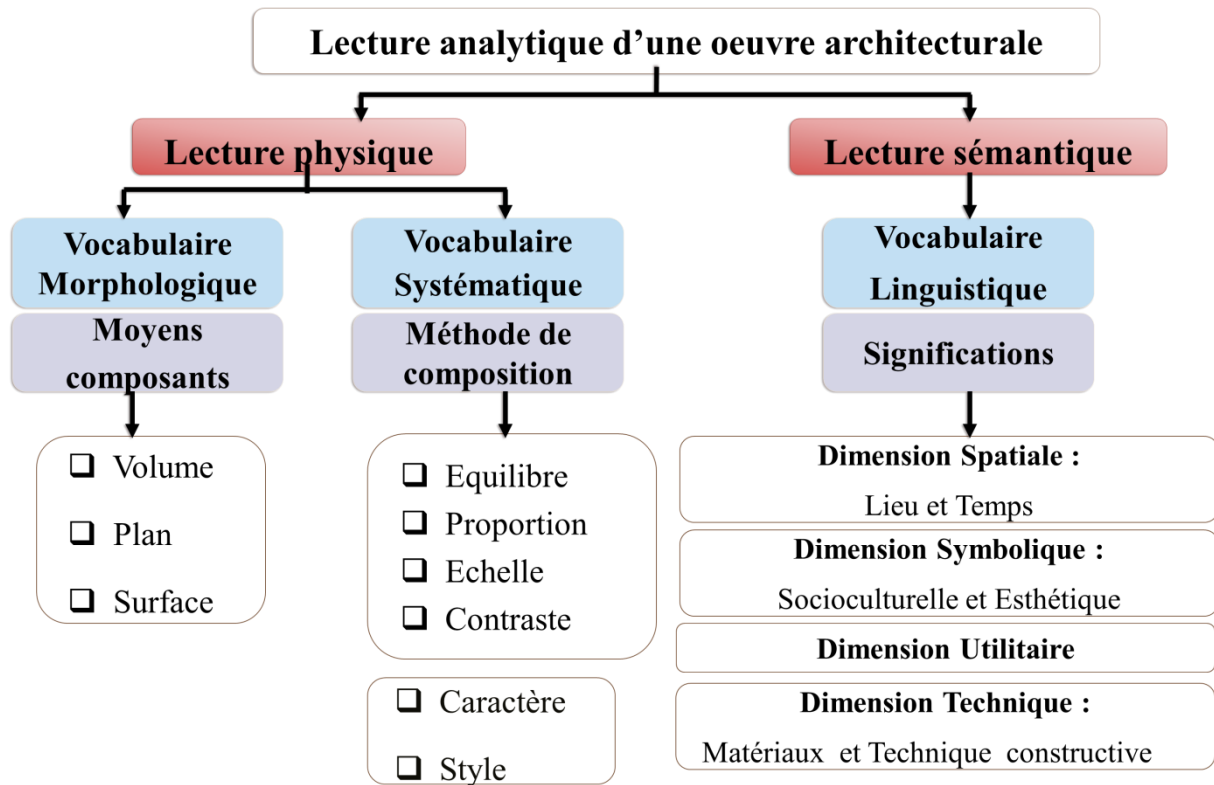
Lecture analytique d’une oeuvre architecturale

Lecture physique

Vocabulaire Morphologique

Moyens composants

❑ Volume
❑ Plan
❑ Surface

Vocabulaire Systématique

Méthode de composition

❑ Equilibre
❑ Proportion
❑ Echelle
❑ Contraste

❑ Caractère
❑ Style

Lecture sémantique

Vocabulaire Linguistique

Significations

Dimension Spatiale :
Lieu et Temps

Dimension Symbolique :
Socioculturelle et Esthétique

Dimension Utilitaire

Dimension Technique :
Matériaux et Technique constructive